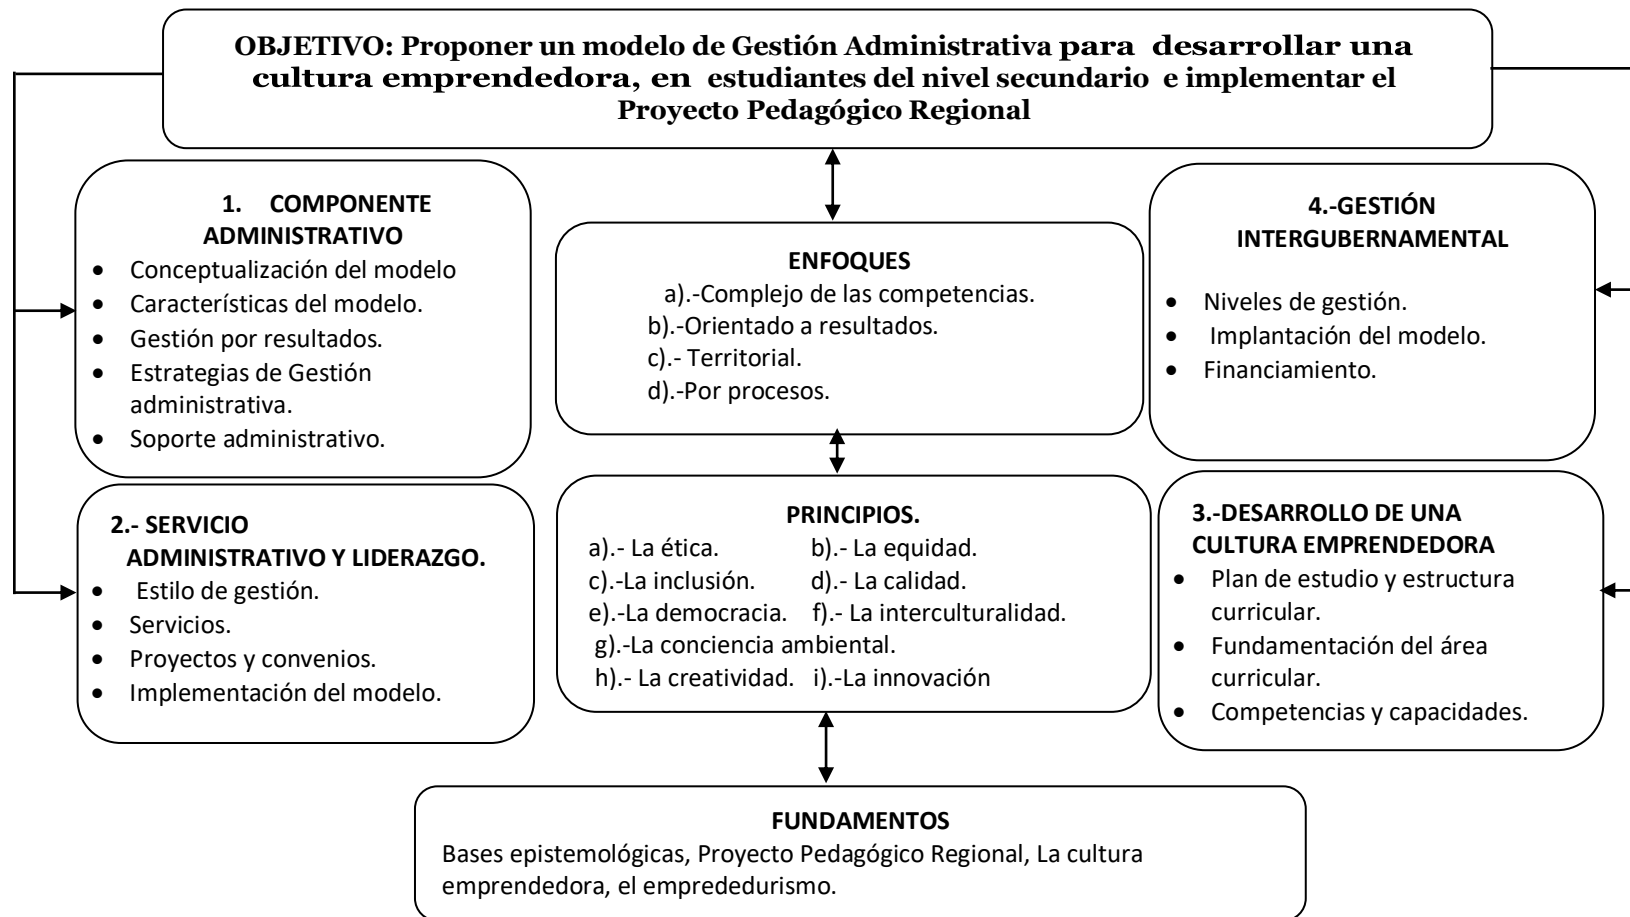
OBJETIVO: Proponer un modelo de Gestión Administrativa para desarrollar una cultura emprendedora, en estudiantes del nivel secundario e implementar el Proyecto Pedagógico Regional

1. COMPONENTE ADMINISTRATIVO
- Conceptualización del modelo
- Características del modelo.
- Gestión por resultados.
- Estrategias de Gestión administrativa.
- Soporte administrativo.

2.- SERVICIO ADMINISTRATIVO Y LIDERAZGO.
- Estilo de gestión.
- Servicios.
- Proyectos y convenios.
- Implementación del modelo.

ENFOQUES
a).-Complejo de las competencias.
b).-Orientado a resultados.
c).- Territorial.
d).-Por procesos.

PRINCIPIOS.
a).- La ética. b).- La equidad.
c).-La inclusión. d).- La calidad.
e).-La democracia. f).- La interculturalidad.
g).-La conciencia ambiental.
h).- La creatividad. i).-La innovación

4.-GESTIÓN INTERGUBERNAMENTAL
- Niveles de gestión.
- Implantación del modelo.
- Financiamiento.

3.-DESARROLLO DE UNA CULTURA EMPRENDEDORA
- Plan de estudio y estructura curricular.
- Fundamentación del área curricular.
- Competencias y capacidades.

FUNDAMENTOS
Bases epistemológicas, Proyecto Pedagógico Regional, La cultura emprendedora, el emprededurismo.